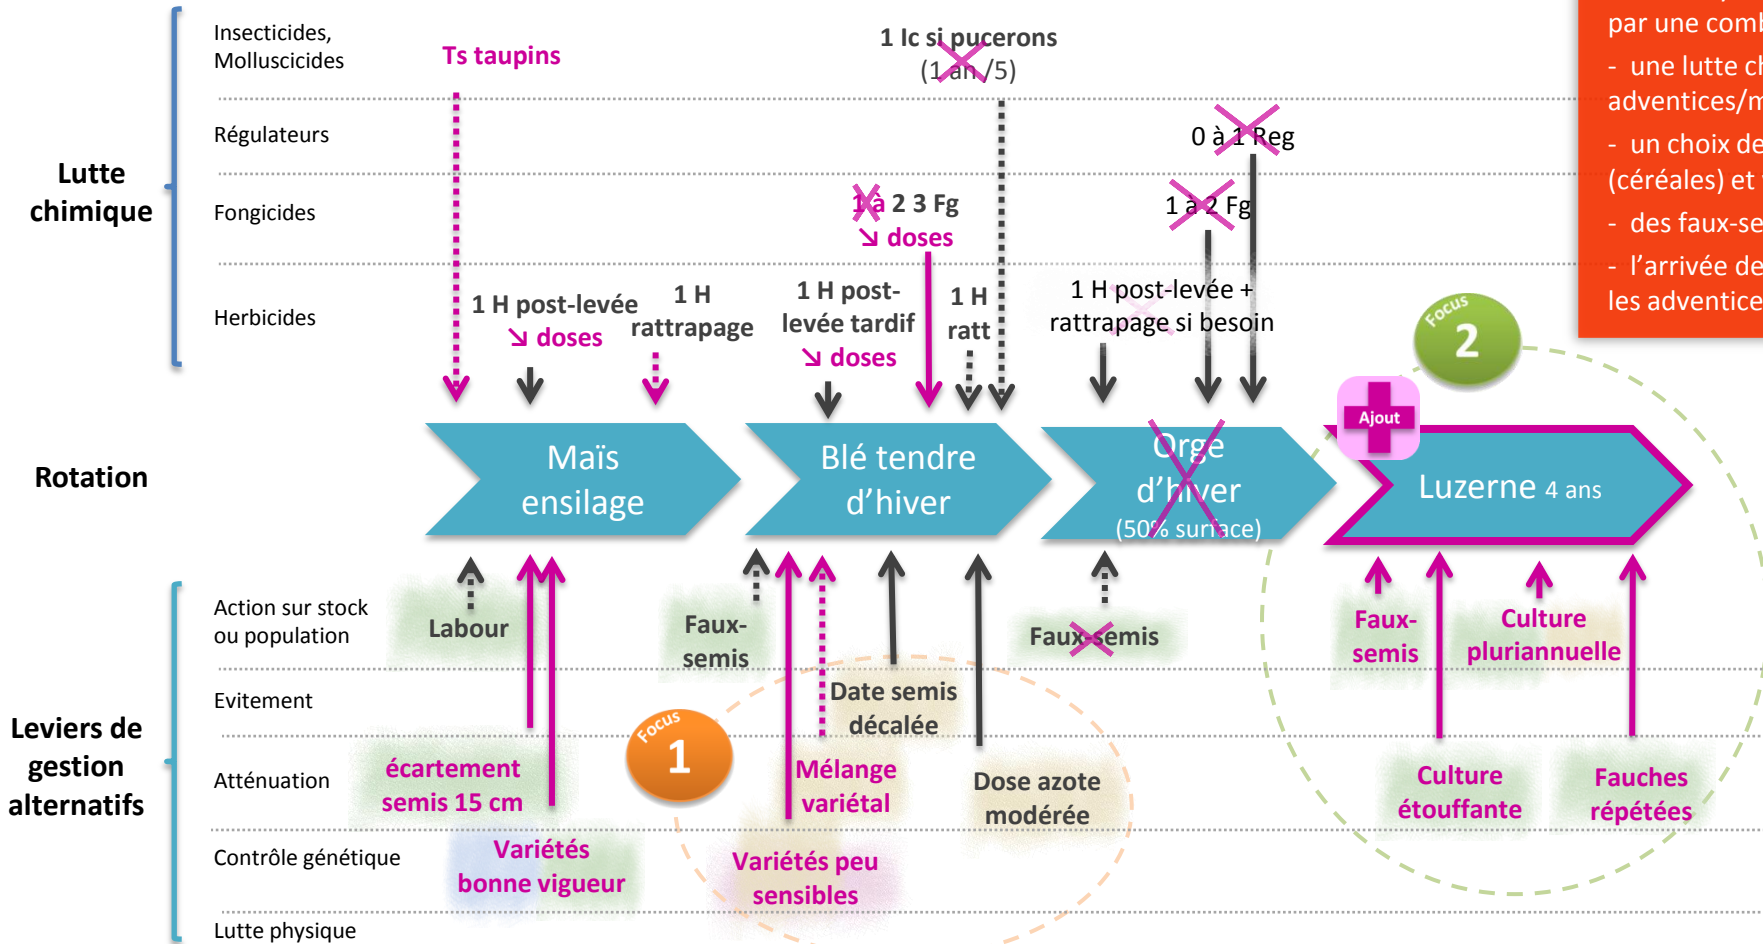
par une comb
- une lutte c
adventices/m
- un choix de
(céréales) et
- des faux-se
- l'arrivée de
les adventice

Lutte chimique

Insecticides, Molluscicides

Ts taupins

1 Ic si pucerons (1 an /5)

Régulateurs

0 à 1 Reg

Fongicides

1 à 2 3 Fg ↘ doses

1 à 2 Fg

Herbicides

1 H post-levée ↘ doses

1 H rattrapage

1 H post-levée tardif ↘ doses

1 H ratt

1 H post-levée + rattrapage si besoin

Rotation

Maïs ensilage

Blé tendre d'hiver

Orge d'hiver (50% surface)

Ajout

Luzerne 4 ans

Focus 2

Leviers de gestion alternatifs

Action sur stock ou population

Labour

Faux-semis

Faux-semis

Faux-semis

Culture pluriannuelle

Evitement

Date semis décalée

Atténuation

écartement semis 15 cm

Focus 1

Mélange variétal

Dose azote modérée

Culture étouffante

Fauches répétées

Contrôle génétique

Variétés bonne vigueur

Variétés peu sensibles

Lutte physique